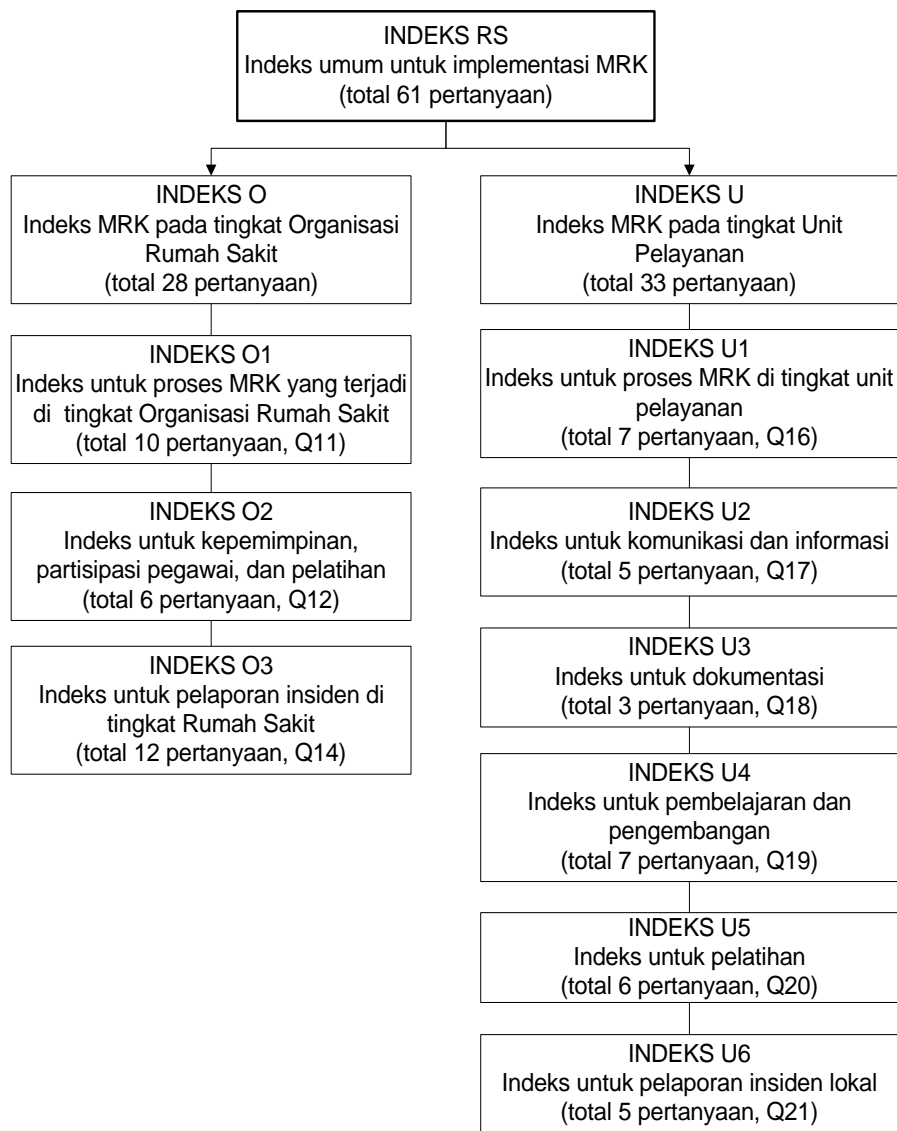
INDEKS RS
Indeks umum untuk implementasi MRK
(total 61 pertanyaan)

INDEKS O
Indeks MRK pada tingkat Organisasi Rumah Sakit
(total 28 pertanyaan)

INDEKS O1
Indeks untuk proses MRK yang terjadi di tingkat Organisasi Rumah Sakit
(total 10 pertanyaan, Q11)

INDEKS O2
Indeks untuk kepemimpinan, partisipasi pegawai, dan pelatihan
(total 6 pertanyaan, Q12)

INDEKS O3
Indeks untuk pelaporan insiden di tingkat Rumah Sakit
(total 12 pertanyaan, Q14)

INDEKS U
Indeks MRK pada tingkat Unit Pelayanan
(total 33 pertanyaan)

INDEKS U1
Indeks untuk proses MRK di tingkat unit pelayanan
(total 7 pertanyaan, Q16)

INDEKS U2
Indeks untuk komunikasi dan informasi
(total 5 pertanyaan, Q17)

INDEKS U3
Indeks untuk dokumentasi
(total 3 pertanyaan, Q18)

INDEKS U4
Indeks untuk pembelajaran dan pengembangan
(total 7 pertanyaan, Q19)

INDEKS U5
Indeks untuk pelatihan
(total 6 pertanyaan, Q20)

INDEKS U6
Indeks untuk pelaporan insiden lokal
(total 5 pertanyaan, Q21)